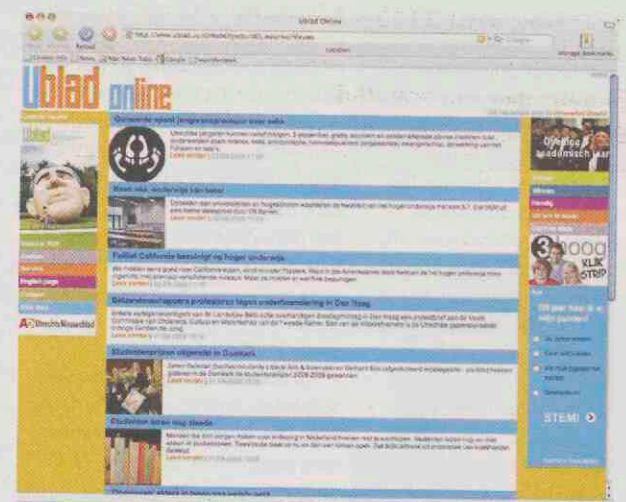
Ublad Online

Ublad online

Gratis aanbod jongerenmagazines voor seks

Meer geld, onderwijs kan beter

Faillet California bezuinigt op hoger onderwijs

Geluidsmeetapparaat professoren tegen onderzoek in Den Haag

Studentenprijzen uitgereikt in Dordrecht

Studenten leren nog steeds

Leve de wereld

Studenten

Service

English Page

A Utrechts Nieuwsblad

STEM!